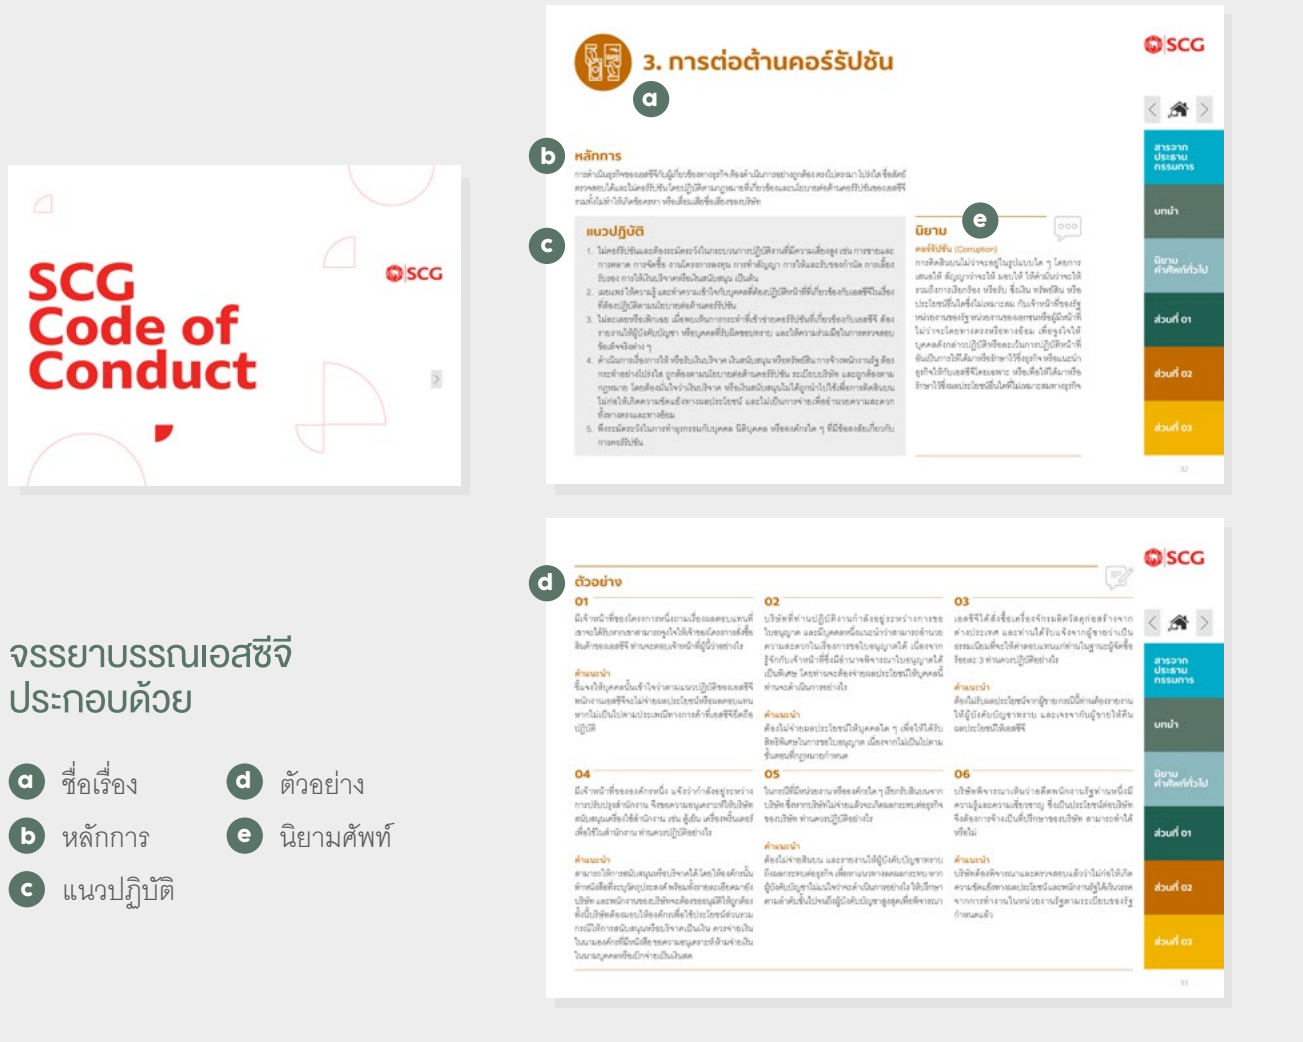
SCG Code of Conduct

SCG

จรรยาบรรณเอสซีจี ประกอบด้วย

a ชื่อเรื่อง
b หลักการ
c แนวปฏิบัติ
d ตัวอย่าง
e นิยามศัพท์

3. การต่อต้านคอร์รัปชัน

a

SCG

b หลักการ

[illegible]

c แนวปฏิบัติ

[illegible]

นิยาม e

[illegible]

สารจาก ประธาน กรรมการ

บทนำ

นิยาม คำศัพท์ทั่วไป

ส่วนที่ 01

ส่วนที่ 02

ส่วนที่ 03

32

d ตัวอย่าง

01

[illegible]

02

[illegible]

03

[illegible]

04

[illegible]

05

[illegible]

06

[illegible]

SCG

สารจาก ประธาน กรรมการ

บทนำ

นิยาม คำศัพท์ทั่วไป

ส่วนที่ 01

ส่วนที่ 02

ส่วนที่ 03

33